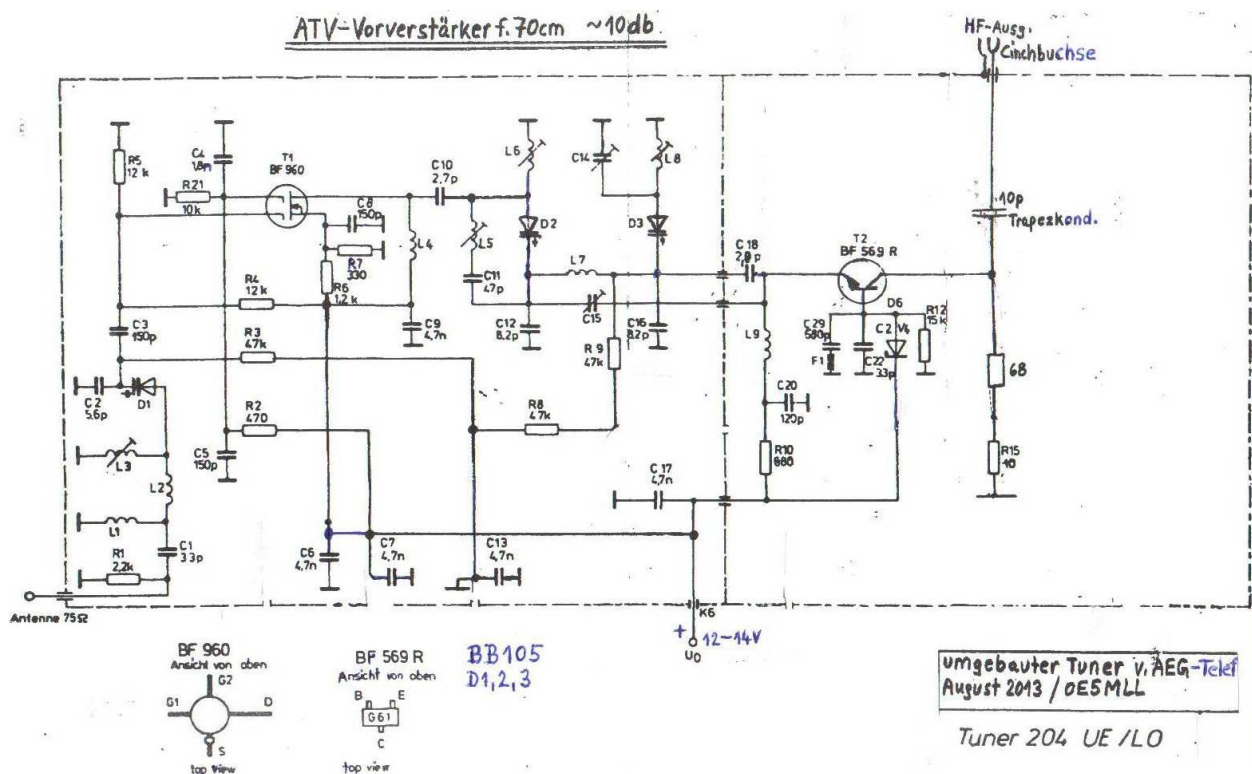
ATV-Vorverstärker f. 70cm ~10db

HF-Ausg. Cinchbuchse

R5 12 k
C4 1,8n
T1 BF 960
R21 10k
C8 150p
C10 2,7p
L6
D2
C14
L8
D3
L4
L5
R7 330
R6 1,2 k
R4 12 k
C11 4,7p
L7
C18 2,8p
T2 BF 569 R
10p Trapezkond.
C3 150p
C9 4,7n
C12 8,2p
C15
C16 8,2p
L9
C29 580p
F1
C22 3,3p
C2
D6
R12 15 k
R3 47k
R9 47k
C2 5,6p
D1
68
R2 470
R8 47k
C20 120p
L3
L2
C5 150p
R10 680
R15 10
L1
C17 4,7n
C1 3,3p
R1 2,2k
C6 4,7n
C7 4,7n
C13 4,7n
Antenne 75Ω
K6
+ 12-14V
U0

BF 960
Ansicht von oben
G1 G2 D S
top view

BF 569 R
Ansicht von oben
B E
G61
C
top view

BB105
D1,2,3

umgebauter Tuner v. AEG-Telef
August 2013 / OE5MLL

Tuner 204 UE / LO